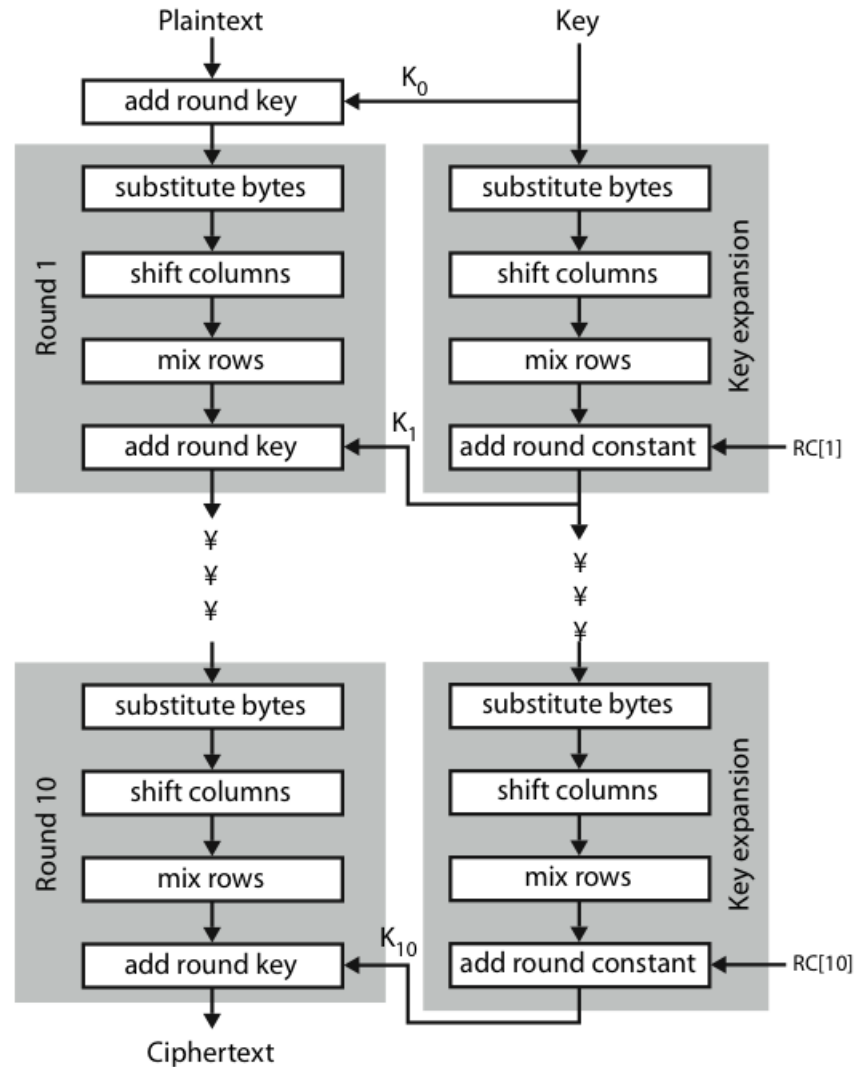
Plaintext

Key

$K_0$

add round key

Round 1

substitute bytes

shift columns

mix rows

add round key

$K_1$

Key expansion

substitute bytes

shift columns

mix rows

add round constant

RC[1]

¥
¥
¥

¥
¥
¥

Round 10

substitute bytes

shift columns

mix rows

add round key

$K_{10}$

Key expansion

substitute bytes

shift columns

mix rows

add round constant

RC[10]

Ciphertext